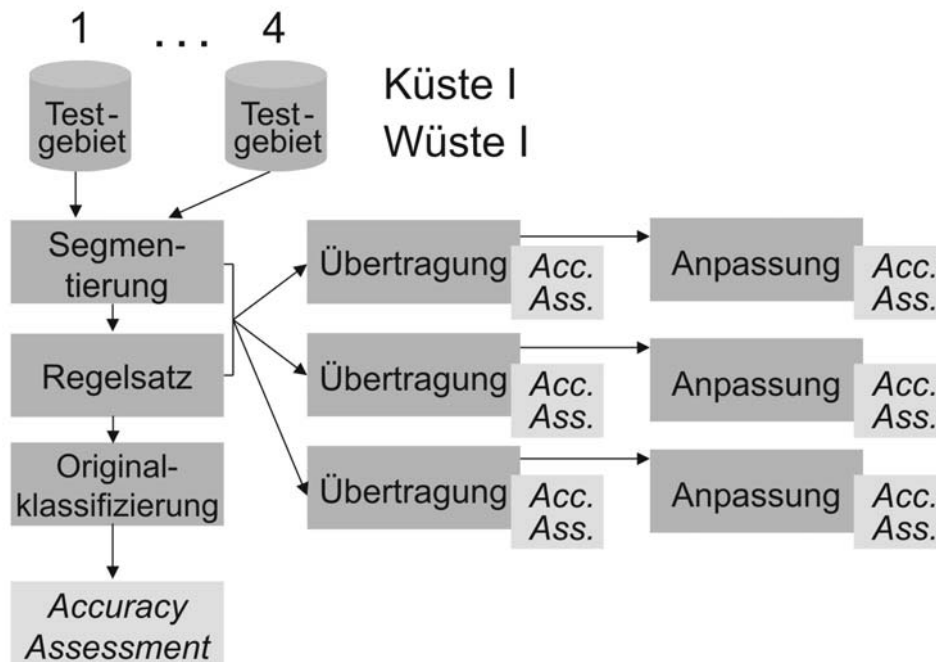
1 . . . 4

Test-gebiet

Test-gebiet

Küste I
Wüste I

Segmentierung

Regelsatz

Originalklassifizierung

Accuracy Assessment

Übertragung Acc. Ass.

Anpassung Acc. Ass.

Übertragung Acc. Ass.

Anpassung Acc. Ass.

Übertragung Acc. Ass.

Anpassung Acc. Ass.